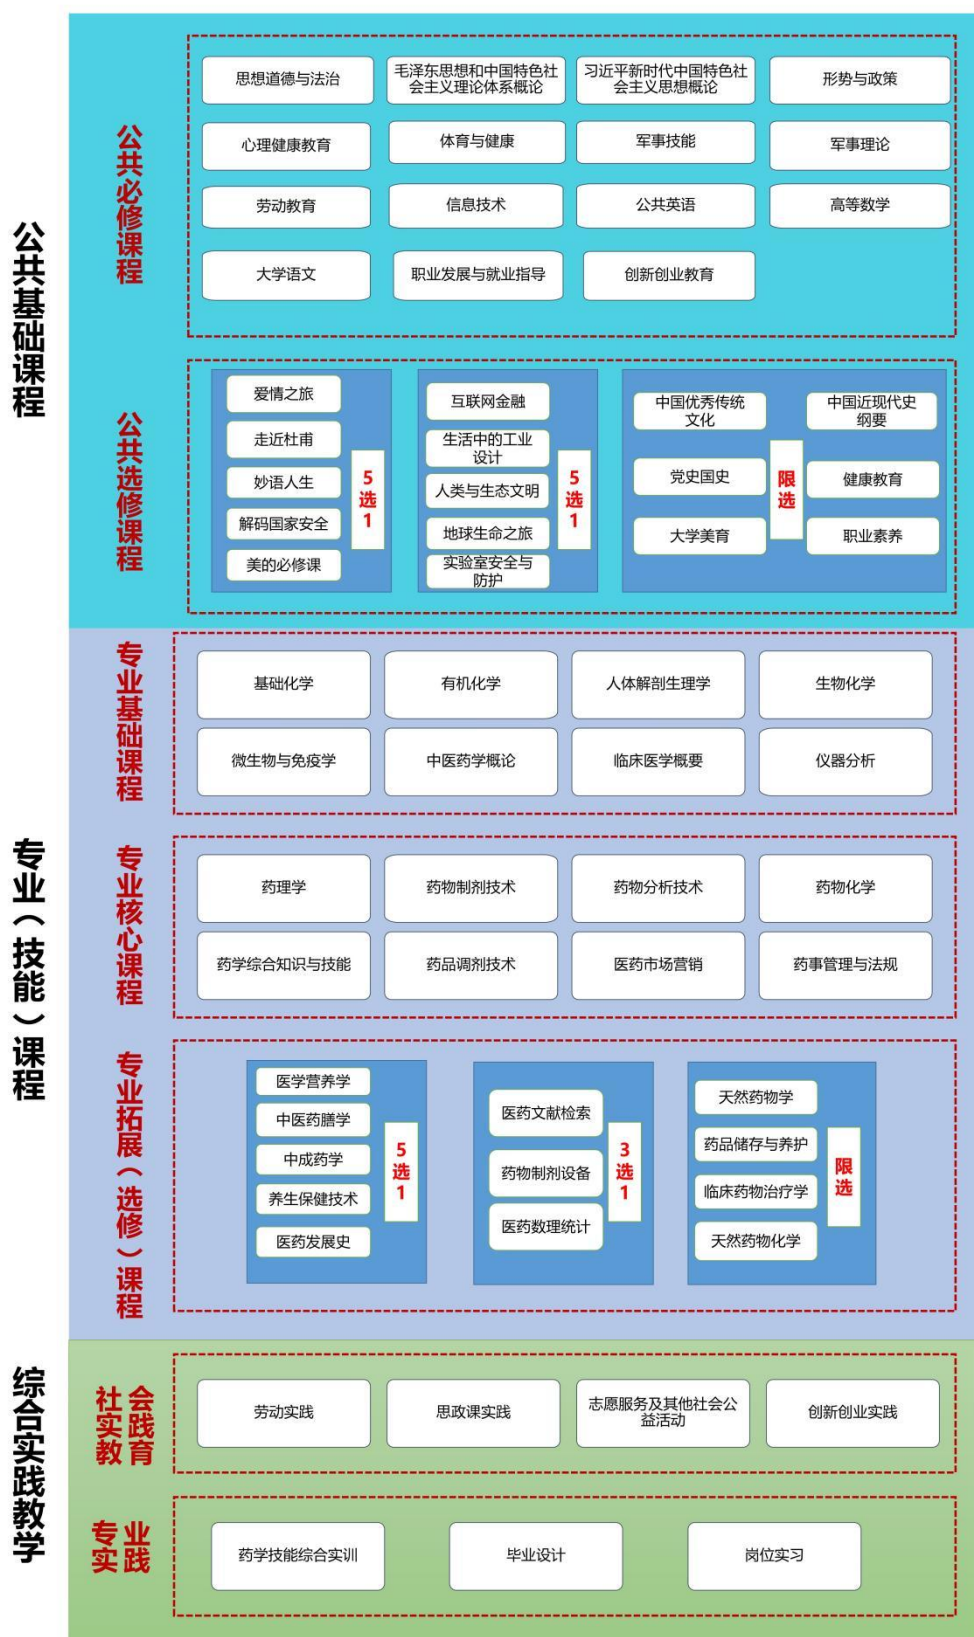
公共基础课程

公共必修课程

思想道德与法治
毛泽东思想和中国特色社会主义理论体系概论
习近平新时代中国特色社会主义思想概论
形势与政策
心理健康教育
体育与健康
军事技能
军事理论
劳动教育
信息技术
公共英语
高等数学
大学语文
职业发展与就业指导
创新创业教育

公共选修课程

爱情之旅
走近杜甫
妙语人生
解码国家安全
美的必修课
5选1

互联网金融
生活中的工业设计
人类与生态文明
地球生命之旅
实验室安全与防护
5选1

中国优秀传统文化
中国近现代史纲要
党史国史
健康教育
大学美育
职业素养
限选

专业（技能）课程

专业基础课程

基础化学
有机化学
人体解剖生理学
生物化学
微生物与免疫学
中医药学概论
临床医学概要
仪器分析

专业核心课程

药理学
药物制剂技术
药物分析技术
药物化学
药学综合知识与技能
药品调剂技术
医药市场营销
药事管理与法规

专业拓展（选修）课程

医学营养学
中医药膳学
中成药学
养生保健技术
医药发展史
5选1

医药文献检索
药物制剂设备
医药数理统计
3选1

天然药物学
药品储存与养护
临床药物治疗学
天然药物化学
限选

综合实践教学

社会实践教育

劳动实践
思政课实践
志愿服务及其他社会公益活动
创新创业实践

专业实践

药学技能综合实训
毕业设计
岗位实习